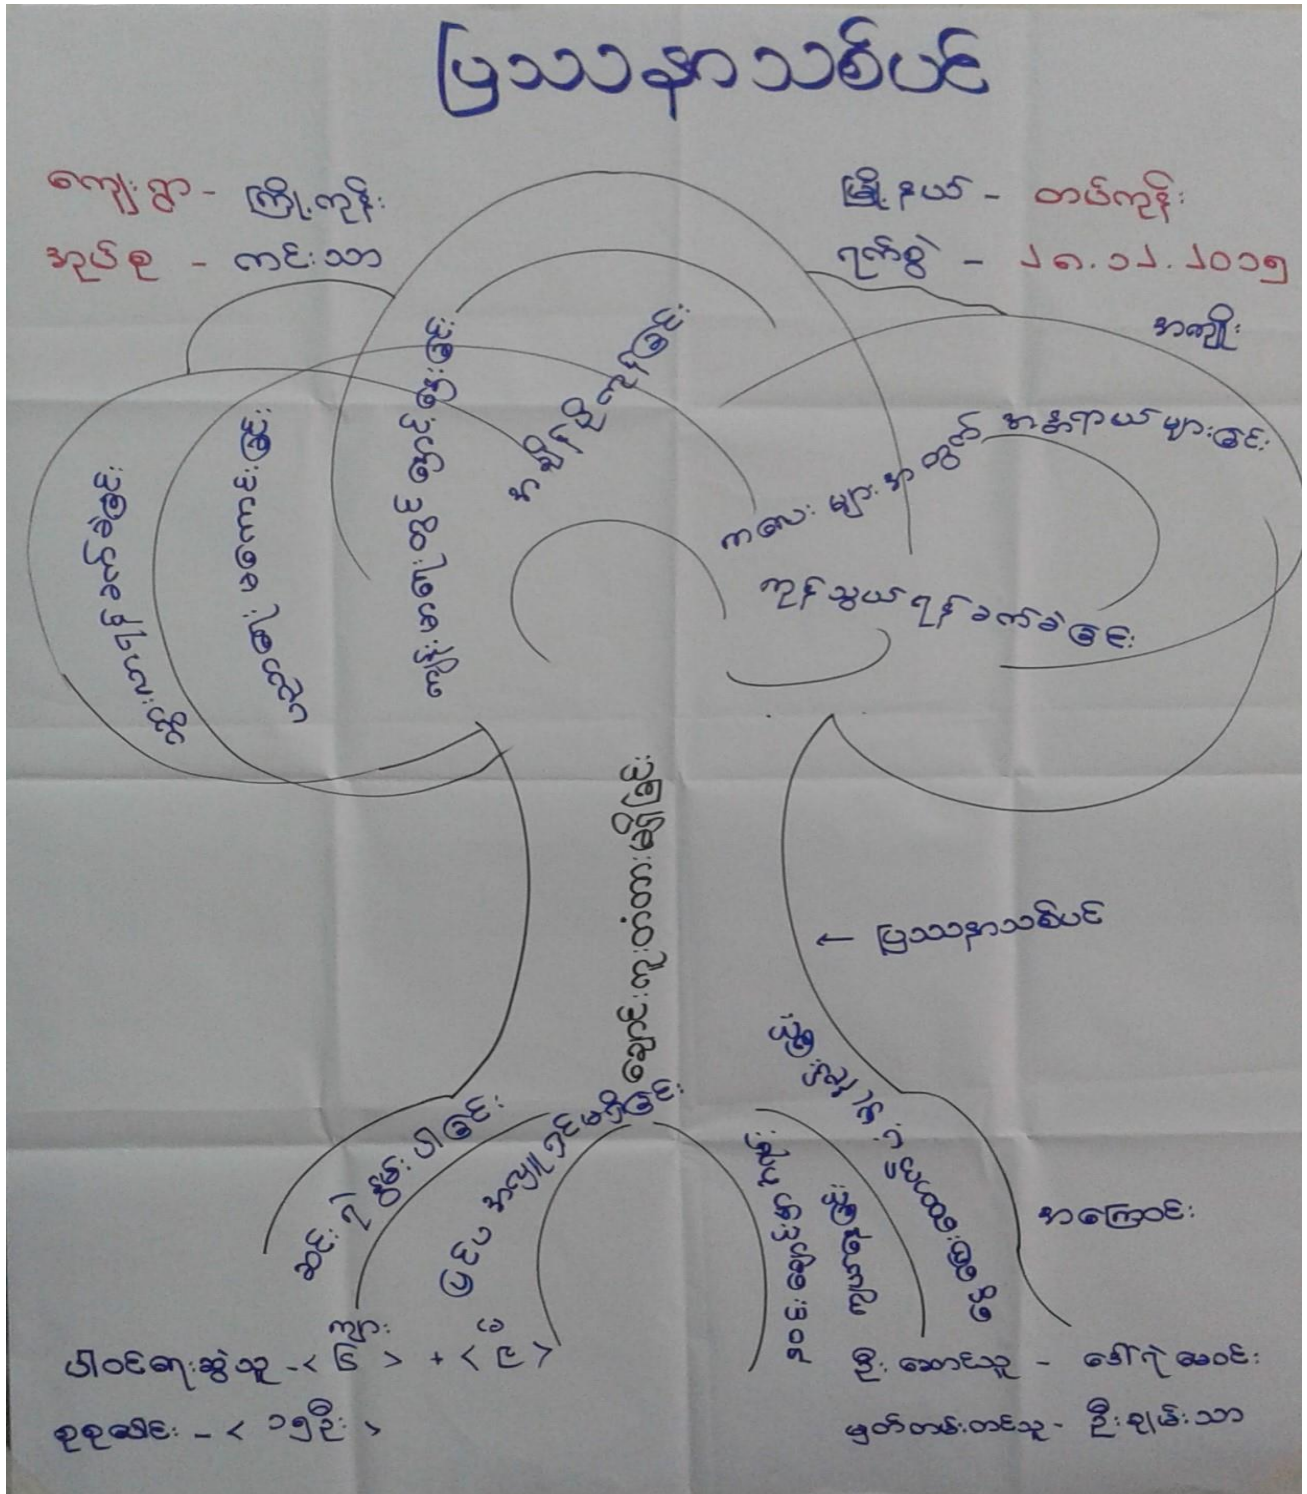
ပြဿနာသစ်ပင်

ကျေးရွာ - ကြို့ကုန်း
အုပ်စု - ကင်းသာ

မြို့နယ် - တပ်ကုန်း
ရက်စွဲ - ၂၈.၁၂.၂၀၁၇

အကျိုး

ဆင်းရဲခြင်း

ကျန်းမာရေး ချို့တဲ့ခြင်း

မြို့ပြသို့ ပြောင်းရွှေ့ခြင်း

ကလေး များ အတွက် အနာဂါယ် မှားခြင်း

ကုန်သွယ် ရှုံးနိမ့်ခြင်း

ရေမှီခို ရှောင်းလေ

မိုးလေဝသ ပြောင်း

ရေကြီးမှု မြင့်မား

ပြဿနာသစ်ပင်

ရေခမ်းခြောက်ခြင်း

သစ်တောများ ပြုန်းတီးခြင်း

မြေဆီလွှာ ဆုံးရှုံးခြင်း

မြေဩဇာ အလွန်အကျွံ သုံးခြင်း

ဆင်းရဲ နွမ်းပါးခြင်း

ရေဆင်းကြောင်း ပိတ်ခြင်း

မြို့ပြလုပ်ငန်း

စိုက်ပျိုးမှု ပုံစံ

အကြောင်း

ပါဝင်ဆွေးနွေးသူ - < ၆ > + < ၉ > ကျား: / မ

စုစုပေါင်း - < ၁၅ဦး >

ဦးဆောင်သူ - ဒေါ်ဂျဲ မောင်း

မှတ်တမ်းတင်သူ - ဦးချမ်းသာ